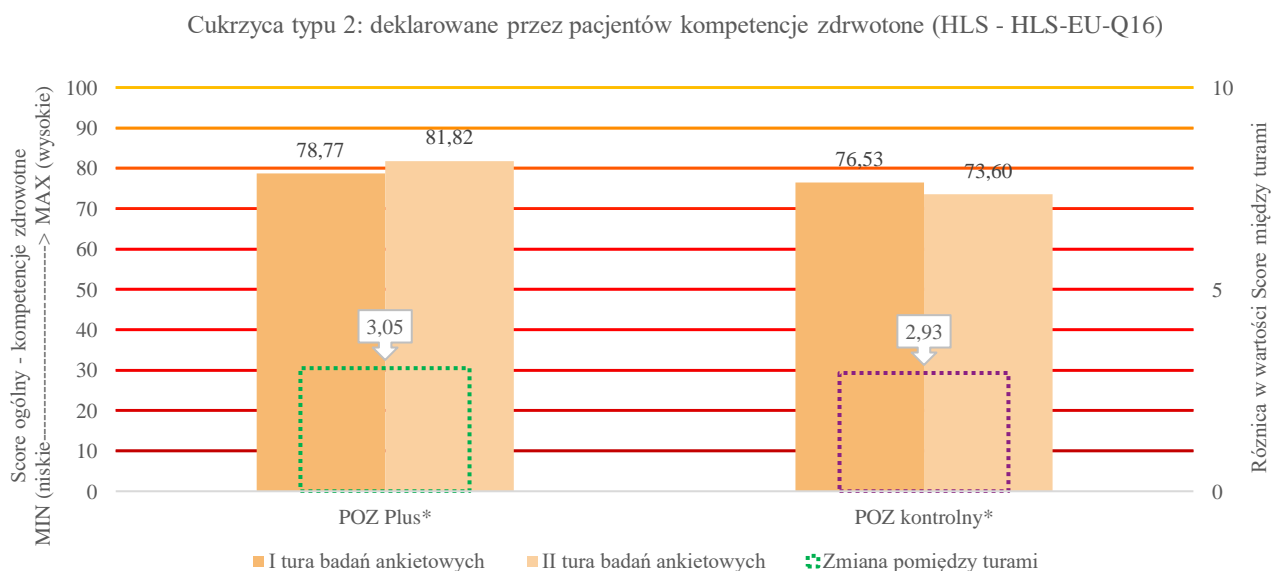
Cukrzyca typu 2: deklarowane przez pacjentów kompetencje zdrwotone (HLS - HLS-EU-Q16)

Score ogólny - kompetencje zdrowotne MIN (niskie-----------------> MAX (wysokie)

100
90
80
70
60
50
40
30
20
10
0

78,77
81,82
76,53
73,60
3,05
2,93

POZ Plus*
POZ kontrolny*

10
5
0

Różnica w wartości Score między turami

I tura badań ankietowych
II tura badań ankietowych
Zmiana pomiędzy turami